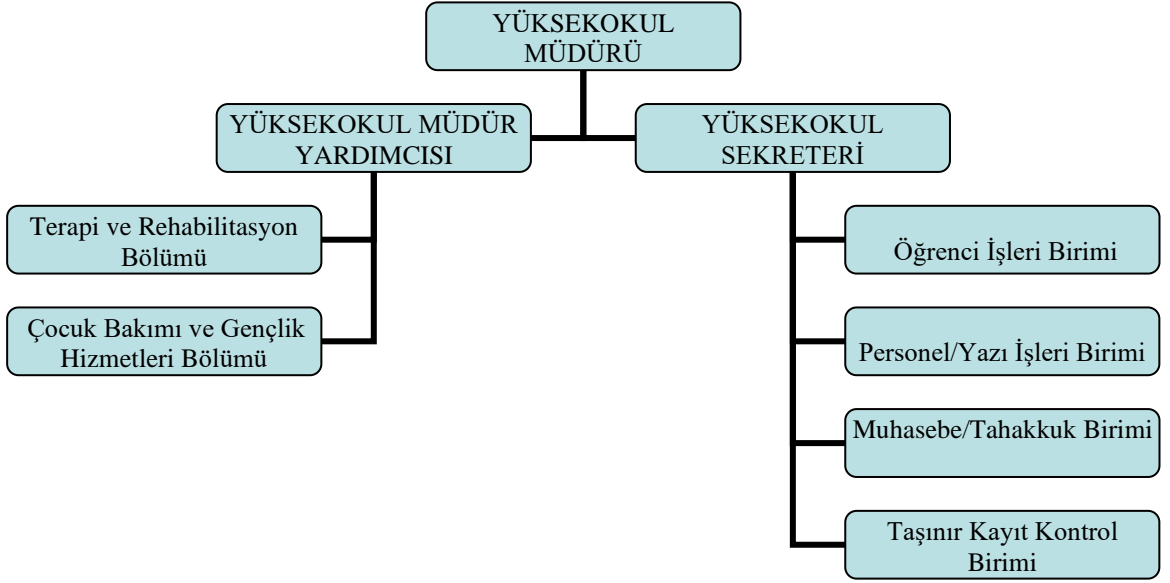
YÜKSEKOKUL MÜDÜRÜ

YÜKSEKOKUL MÜDÜR YARDIMCISI

YÜKSEKOKUL SEKRETERİ

Terapi ve Rehabilitasyon Bölümü

Çocuk Bakımı ve Gençlik Hizmetleri Bölümü

Öğrenci İşleri Birimi

Personel/Yazı İşleri Birimi

Muhasebe/Tahakkuk Birimi

Taşınır Kayıt Kontrol Birimi